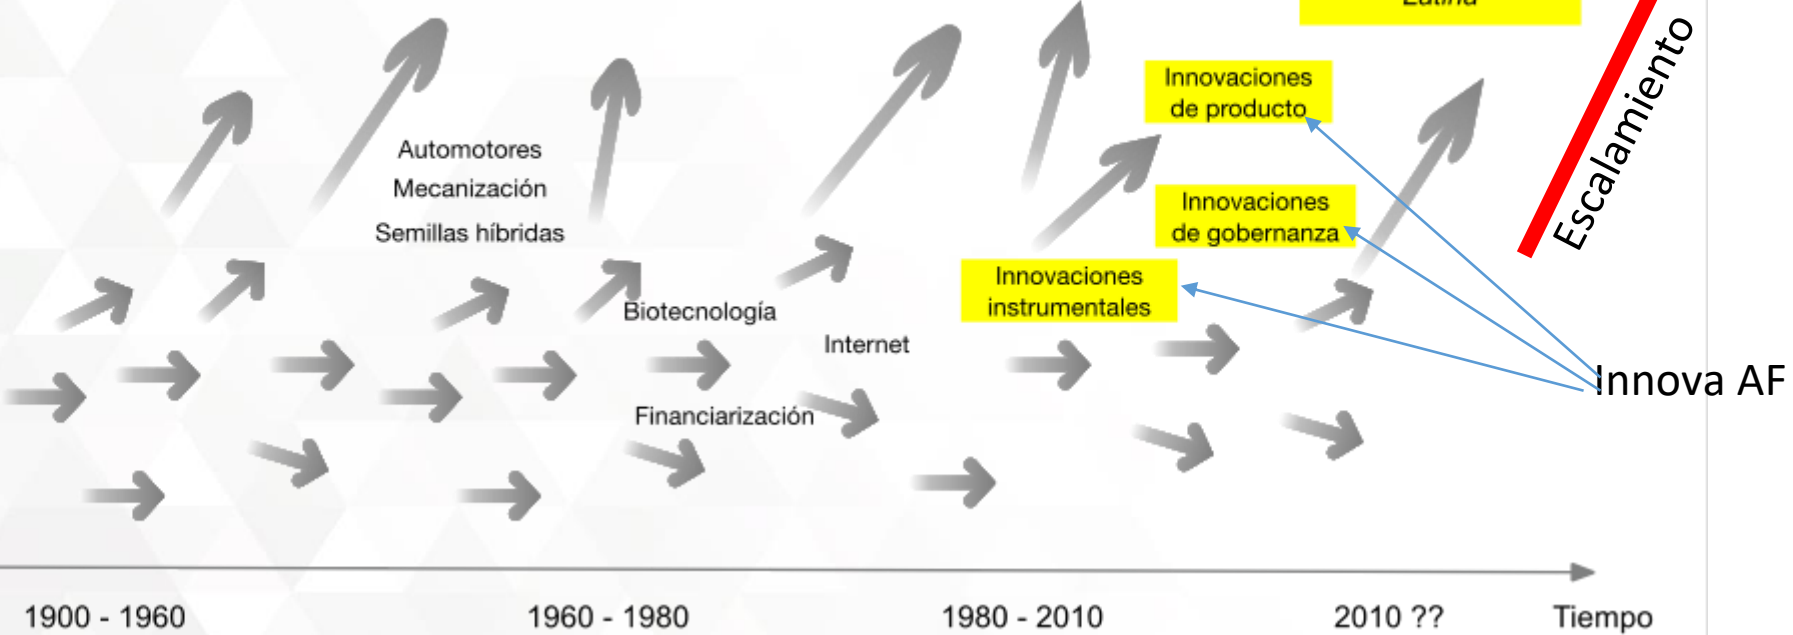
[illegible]

Innovaciones de producto

Escalamiento

Automotores
Mecanización
Semillas híbridas

Innovaciones de gobernanza

Innovaciones instrumentales

Biotecnología

Internet

Innova AF

Financiarización

1900 - 1960   1960 - 1980   1980 - 2010   2010 ??   Tiempo